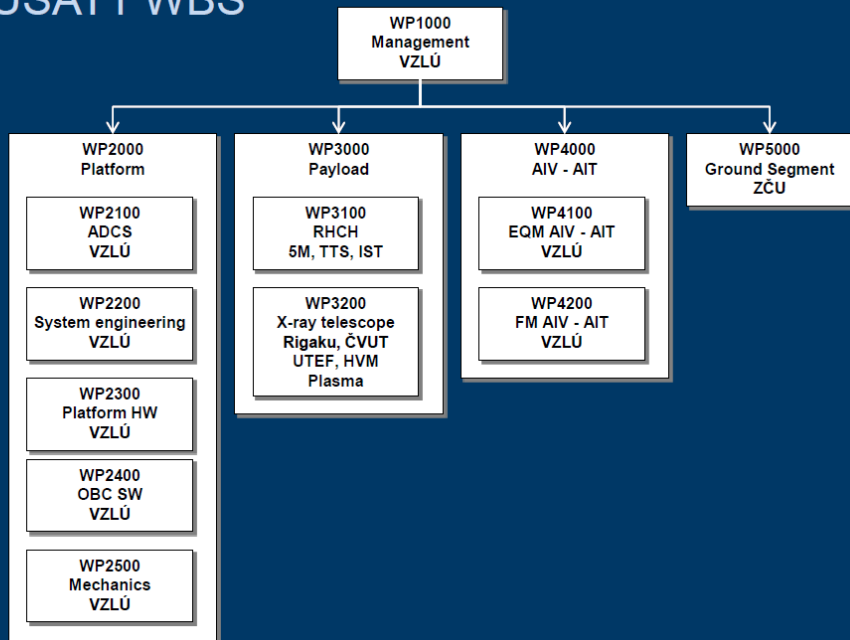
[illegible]SAT WBS

WP1000
Management
VZLÚ

WP2000
Platform

WP2100
ADCS
VZLÚ

WP2200
System engineering
VZLÚ

WP2300
Platform HW
VZLÚ

WP2400
OBC SW
VZLÚ

WP2500
Mechanics
VZLÚ

WP3000
Payload

WP3100
RHCH
5M, TTS, IST

WP3200
X-ray telescope
Rigaku, ČVUT
UTEF, HVM
Plasma

WP4000
AIV - AIT

WP4100
EQM AIV - AIT
VZLÚ

WP4200
FM AIV - AIT
VZLÚ

WP5000
Ground Segment
ZČU